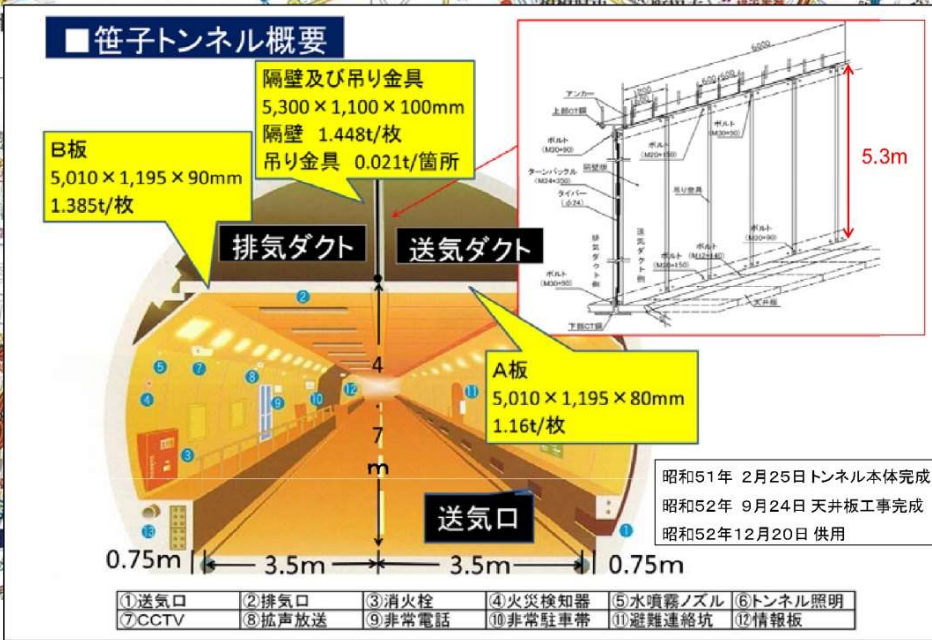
■笹子トンネル概要

隔壁及び吊り金具
5,300×1,100×100mm
隔壁 1.448t/枚
吊り金具 0.021t/箇所

B板
5,010×1,195×90mm
1.385t/枚

排気ダクト

送気ダクト

5.3m

A板
5,010×1,195×80mm
1.16t/枚

4.7m

送気口

0.75m 3.5m 3.5m 0.75m

昭和51年 2月25日トンネル本体完成
昭和52年 9月24日 天井板工事完成
昭和52年12月20日 供用

| ①送気口 | ②排気口 | ③消火栓 | ④火災検知器 | ⑤水噴霧ノズル | ⑥トンネル照明 |
|---|---|---|---|---|---|
| ⑦CCTV | ⑧拡声放送 | ⑨非常電話 | ⑩非常駐車帯 | ⑪避難連絡坑 | ⑫情報板 |